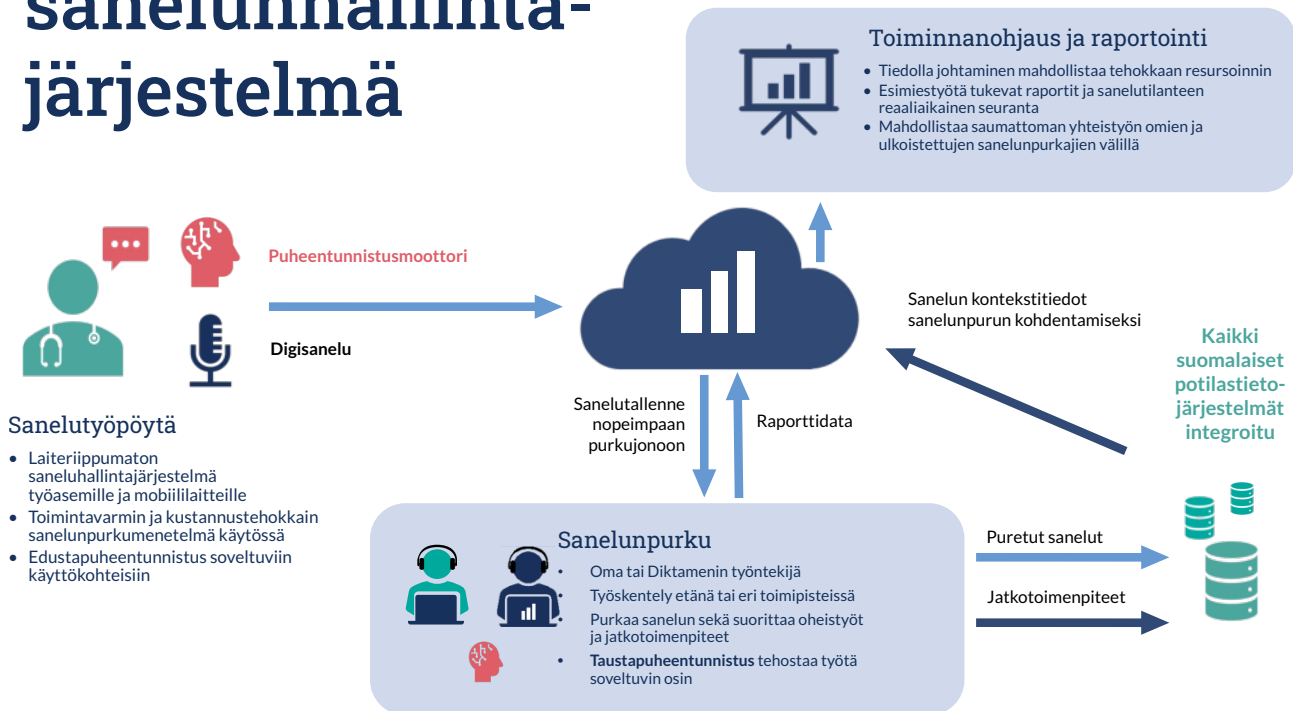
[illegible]
järjestelmä

Toiminnanohjaus ja raportointi
- Tiedolla johtaminen mahdollistaa tehokkaan resursoinnin
- Esimiestyötä tukevat raportit ja sanelutilanteen reaaliaikainen seuranta
- Mahdollistaa saumattoman yhteistyön omien ja ulkoistettujen sanelunpurkajien välillä

Puheentunnistusmoottori

Digisanelu

Sanelun kontekstitiedot sanelunpurun kohdentamiseksi

Kaikki suomalaiset potilastietojärjestelmät integroitu

Sanelutyöpöytä
- Laiteriippumaton saneluhallintajärjestelmä työasemille ja mobiililaitteille
- Toimintavarmin ja kustannustehokkain sanelunpurkumenetelmä käytössä
- Edustapuheentunnistus soveltuviin käyttökohteisiin

Sanelutallenne nopeimpaan purkujonoon

Raporttidata

Sanelunpurku
- Oma tai Diktamenin työntekijä
- Työskentely etänä tai eri toimipisteissä
- Purkaa sanelun sekä suorittaa oheistyöt ja jatkotoimenpiteet
- Taustapuheentunnistus tehostaa työtä soveltuvin osin

Puretut sanelut

Jatkotoimenpiteet